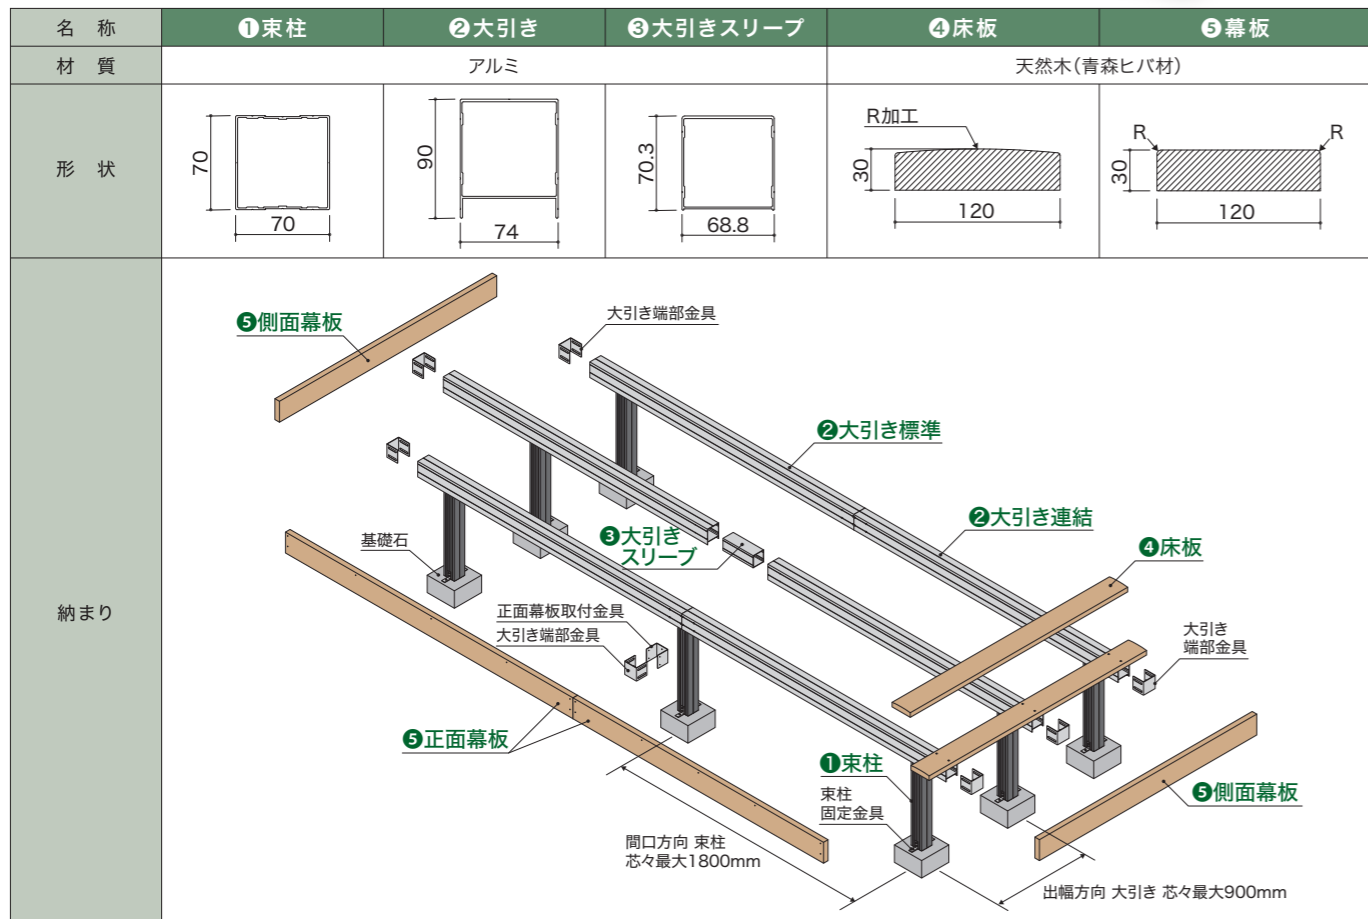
| 名　称 | ❶束柱 | ❷大引き | ❸大引きスリーブ | ❹床板 | ❺幕板 |
|---|---|---|---|---|---|
| 材　質 | アルミ | | | 天然木(青森ヒバ材) | |
| 形　状 | 70 70 | 90 74 | 70.3 68.8 | R加工 30 120 | R R 30 120 |
| 納まり | | | | | |

❺側面幕板

大引き端部金具

❷大引き標準

❷大引き連結

❸大引き スリーブ

基礎石

❹床板

正面幕板取付金具

大引き端部金具

大引き 端部金具

❺正面幕板

❶束柱

束柱 固定金具

❺側面幕板

間口方向 束柱 芯々最大1800mm

出幅方向 大引き 芯々最大900mm